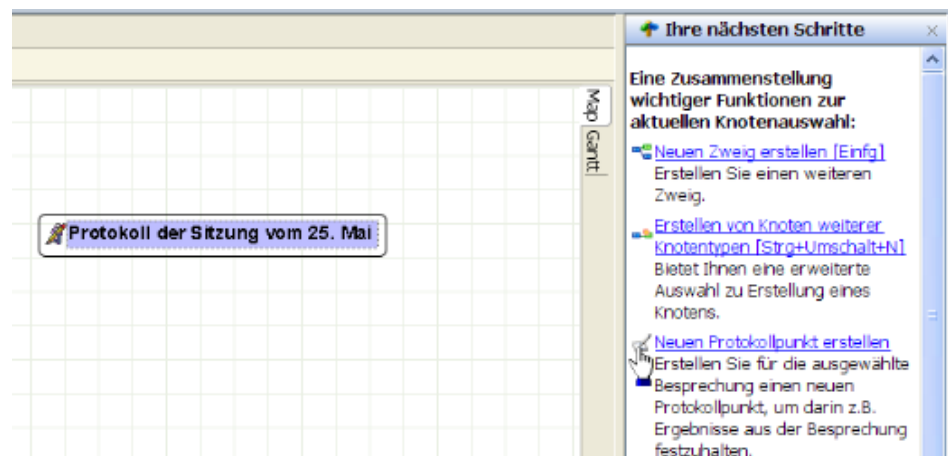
Protokoll der Sitzung vom 25. Mai

Map
Gantt

Ihre nächsten Schritte
×

Eine Zusammenstellung wichtiger Funktionen zur aktuellen Knotenauswahl:

Neuen Zweig erstellen [Einfg]
Erstellen Sie einen weiteren Zweig.

Erstellen von Knoten weiterer Knotentypen [Strg+Umschalt+N]
Bietet Ihnen eine erweiterte Auswahl zu Erstellung eines Knotens.

Neuen Protokollpunkt erstellen
Erstellen Sie für die ausgewählte Besprechung einen neuen Protokollpunkt, um darin z.B. Ergebnisse aus der Besprechung festzuhalten.